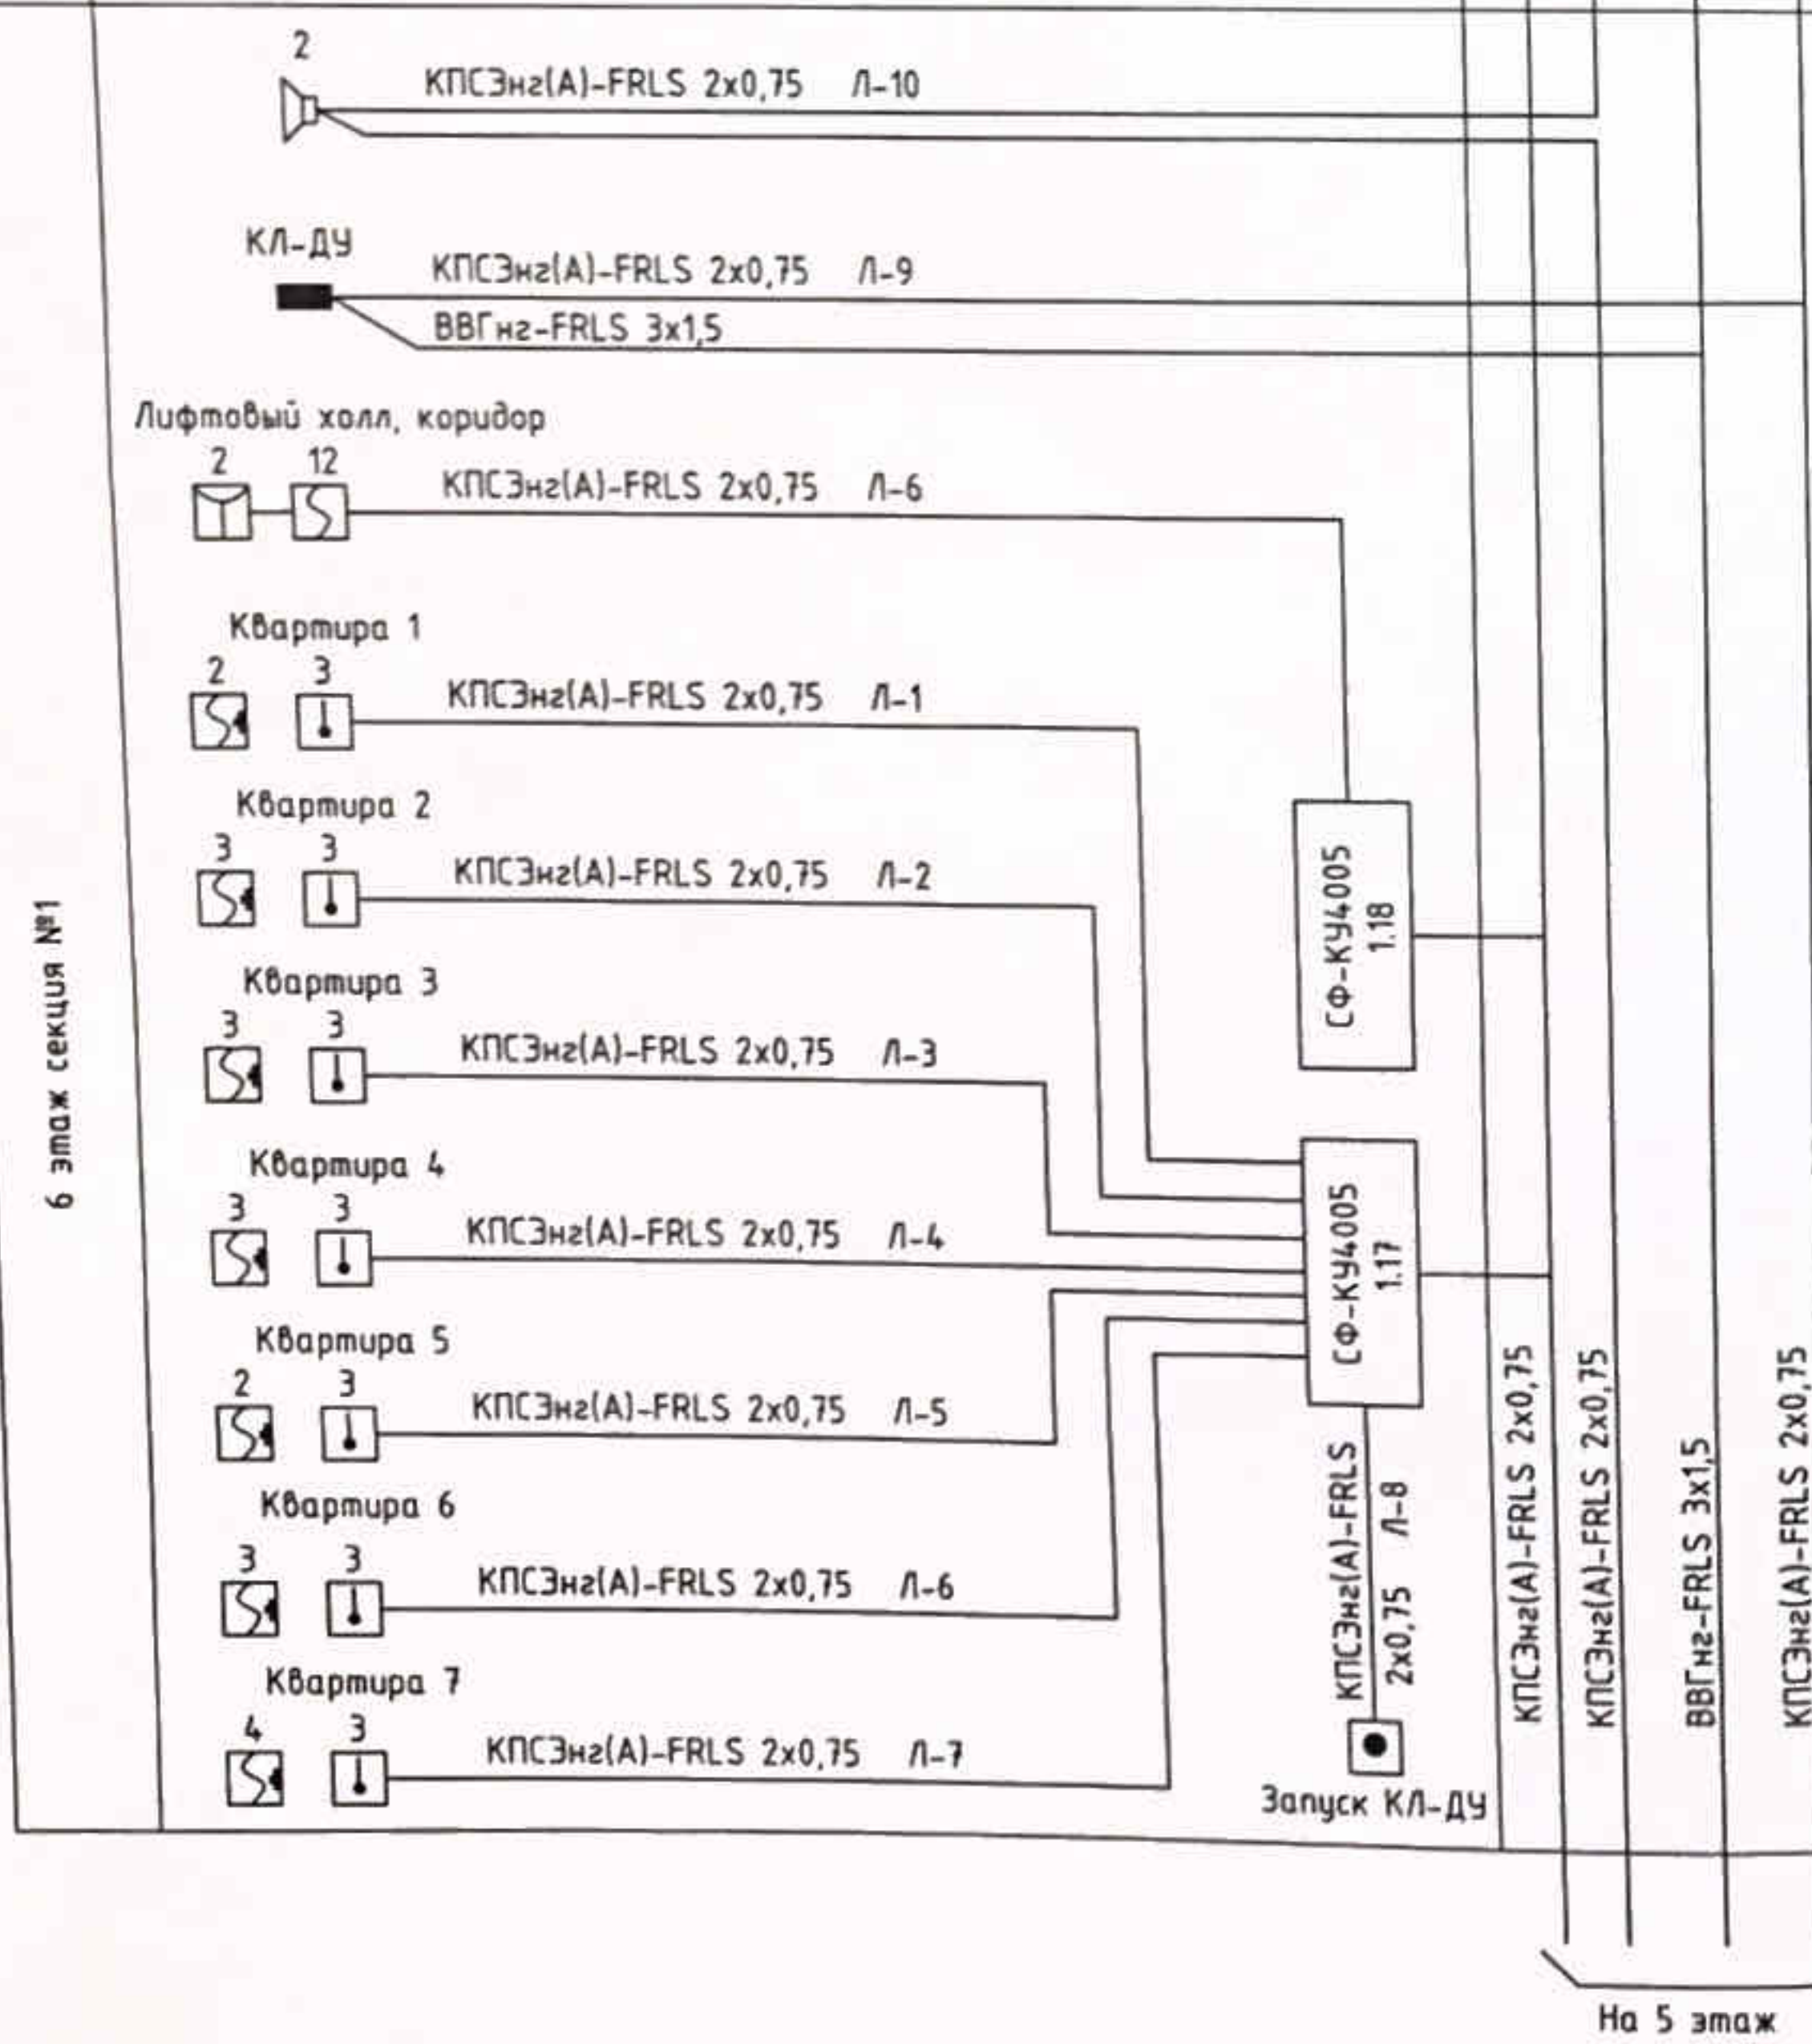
6 этаж секция №1

2
КПСЭнг(А)-FRLS 2х0,75 Л-10

КЛ-ДУ
КПСЭнг(А)-FRLS 2х0,75 Л-9
ВВГнг-FRLS 3х1,5

Лифтовый холл, коридор
2 12
КПСЭнг(А)-FRLS 2х0,75 Л-6

Квартира 1
2 3
КПСЭнг(А)-FRLS 2х0,75 Л-1

Квартира 2
3 3
КПСЭнг(А)-FRLS 2х0,75 Л-2

СФ-КУ4005
1.18

Квартира 3
3 3
КПСЭнг(А)-FRLS 2х0,75 Л-3

Квартира 4
3 3
КПСЭнг(А)-FRLS 2х0,75 Л-4

СФ-КУ4005
1.17

Квартира 5
2 3
КПСЭнг(А)-FRLS 2х0,75 Л-5

Квартира 6
3 3
КПСЭнг(А)-FRLS 2х0,75 Л-6

Квартира 7
4 3
КПСЭнг(А)-FRLS 2х0,75 Л-7

КПСЭнг(А)-FRLS 2х0,75 Л-8

Запуск КЛ-ДУ

КПСЭнг(А)-FRLS 2х0,75
КПСЭнг(А)-FRLS 2х0,75
ВВГнг-FRLS 3х1,5
КПСЭнг(А)-FRLS 2х0,75

На 5 этаж